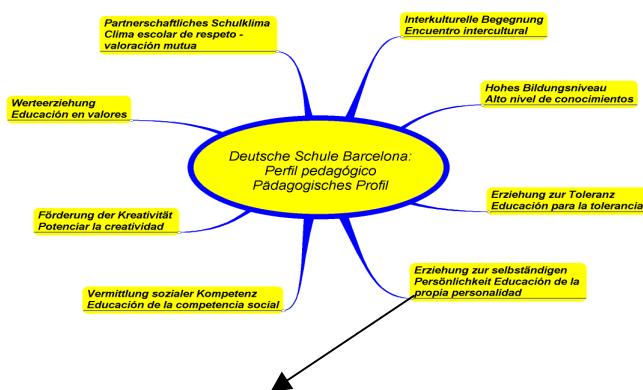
Partnerschaftliches Schulklima
Clima escolar de respeto - valoración mutua

Interkulturelle Begegnung
Encuentro intercultural

Werteerziehung
Educación en valores

Hohes Bildungsniveau
Alto nivel de conocimientos

Deutsche Schule Barcelona:
Perfil pedagógico
Pädagogisches Profil

Erziehung zur Toleranz
Educación para la tolerancia

Förderung der Kreativität
Potenciar la creatividad

Erziehung zur selbständigen Persönlichkeit Educación de la propia personalidad

Vermittlung sozialer Kompetenz
Educación de la competencia social